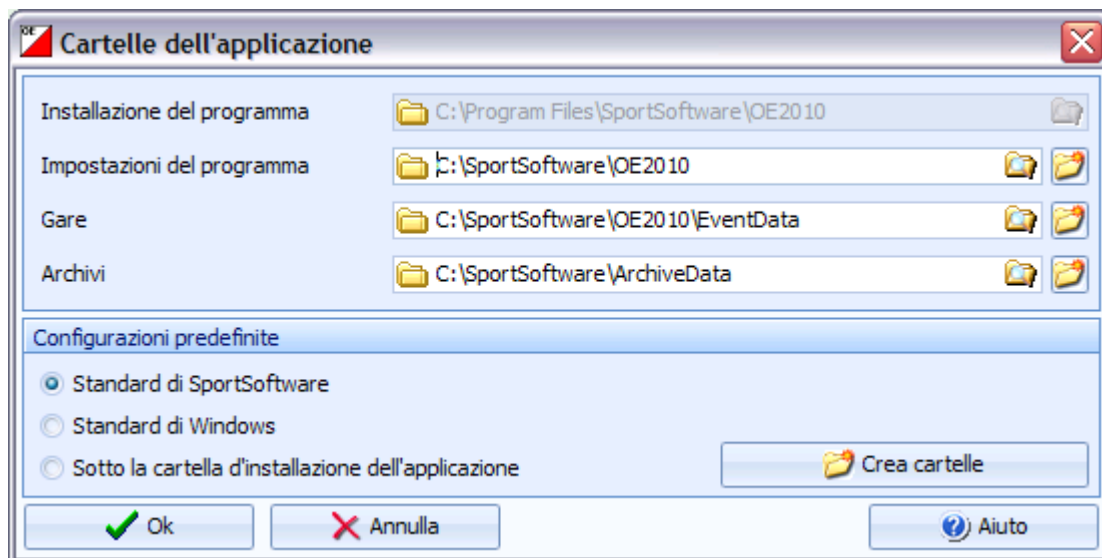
Cartelle dell'applicazione

Installazione del programma C:\Program Files\SportSoftware\OE2010

Impostazioni del programma C:\SportSoftware\OE2010

Gare C:\SportSoftware\OE2010\EventData

Archivi C:\SportSoftware\ArchiveData

Configurazioni predefinite

Standard di SportSoftware

Standard di Windows

Sotto la cartella d'installazione dell'applicazione

Crea cartelle

Ok

Annulla

Aiuto